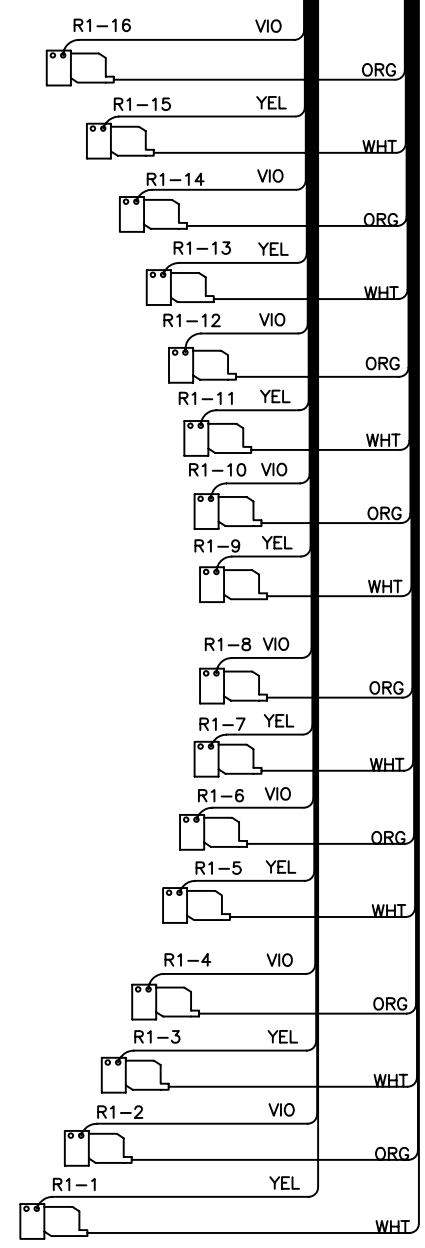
R1–16 VIO
ORG
R1–15 YEL
WHT
R1–14 VIO
ORG
R1–13 YEL
WHT
R1–12 VIO
ORG
R1–11 YEL
WHT
R1–10 VIO
ORG
R1–9 YEL
WHT
R1–8 VIO
ORG
R1–7 YEL
WHT
R1–6 VIO
ORG
R1–5 YEL
WHT
R1–4 VIO
ORG
R1–3 YEL
WHT
R1–2 VIO
ORG
R1–1 YEL
WHT